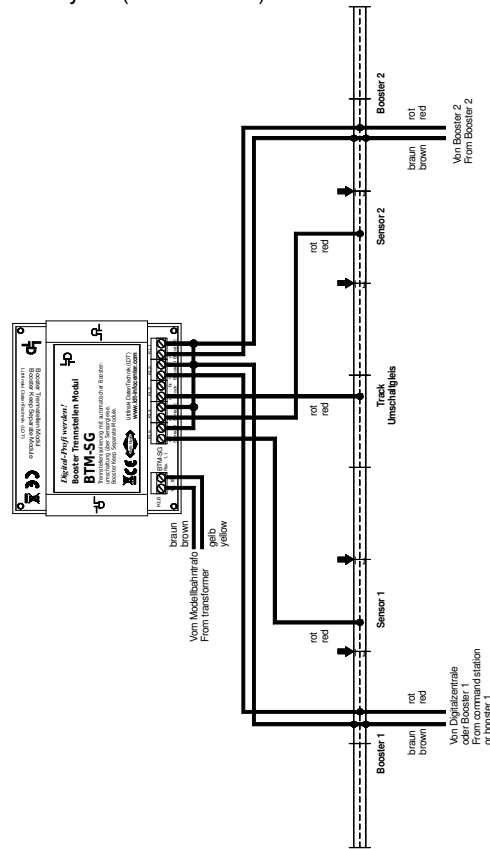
Digital-Profi werden!
Booster Trennstellen Modul
BTM-SG
Trennstellenanordnung mit automatischer Booster-umschaltung über Sensorgleis
Booster Keep Separate Module
Littfinski DatenTechnik (LDT)
www.ldt-infocenter.com

Booster Trennstellen Modul
Booster Keep Separate Module
Littfinski DatenTechnik (LDT)

BTM-SG

braun
brown
gelb
yellow
Vom Modellbahntrafo
From transformer

Booster 2
rot
red
braun
brown
Von Booster 2
From Booster 2

Sensor 2
rot
red

Track
Umschaltgleis
rot
red

Sensor 1
rot
red

Booster 1
braun
brown
rot
red
Von Digitalzentrale
oder Booster 1
From command station
or booster 1